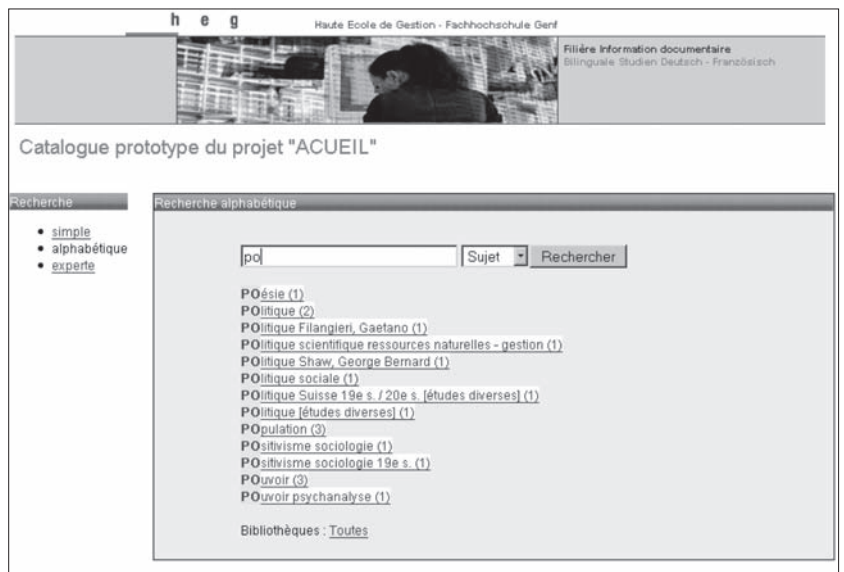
h e g Haute Ecole de Gestion - Fachhochschule Genf

Filière Information documentaire
Bilinguale Studien Deutsch - Französisch

Catalogue prototype du projet "ACUEIL"

Recherche

- simple
- alphabétique
- experte

Recherche alphabétique

po | Sujet | Rechercher

POésie (1)
POlitique (2)
POlitique Filangieri, Gaetano (1)
POlitique scientifique ressources naturelles - gestion (1)
POlitique Shaw, George Bernard (1)
POlitique sociale (1)
POlitique Suisse 19e s. / 20e s. [études diverses] (1)
POlitique [études diverses] (1)
POpulation (3)
POsitivisme sociologie (1)
POsitivisme sociologie 19e s. (1)
POuvoir (3)
POuvoir psychanalyse (1)

Bibliothèques : Toutes